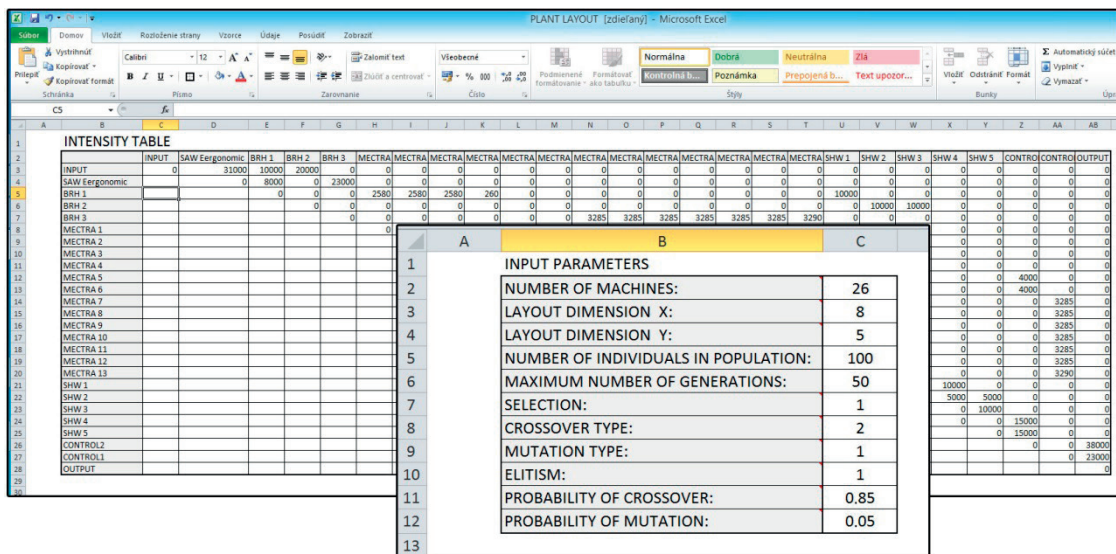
PLANT LAYOUT [zdieľaný] - Microsoft Excel

Súbor Domov Vložiť Rozloženie strany Vzorce Údaje Posúdiť Zobraziť

Vystrihnúť Kopírovať Prilepiť Kopírovať formát Schránka Calibri 12 Písmo Zalomiť text Zlúčiť a centrovať Zarovnanie Všeobecné Číslo Podmienené formátovanie Formátovať ako tabuľku Normálna Dobrá Neutrálna Zlá Kontrolná b... Poznámka Prepojená b... Text upozor... Štýly Vložiť Odstrániť Formát Bunky Automatický súčet Vyplniť Vymazať

C5

INTENSITY TABLE

| | INPUT | SAW Eergonomic | BRH 1 | BRH 2 | BRH 3 | MECTRA | MECTRA | MECTRA | MECTRA | MECTRA | MECTRA | MECTRA | MECTRA | MECTRA | MECTRA | MECTRA | MECTRA | MECTRA | SHW 1 | SHW 2 | SHW 3 | SHW 4 | SHW 5 | CONTRO | CONTRO | OUTPUT |
|---|---|---|---|---|---|---|---|---|---|---|---|---|---|---|---|---|---|---|---|---|---|---|---|---|---|---|
| INPUT | 0 | 31000 | 10000 | 20000 | 0 | 0 | 0 | 0 | 0 | 0 | 0 | 0 | 0 | 0 | 0 | 0 | 0 | 0 | 0 | 0 | 0 | 0 | 0 | 0 | 0 | 0 |
| SAW Eergonomic | | 0 | 8000 | 0 | 23000 | 0 | 0 | 0 | 0 | 0 | 0 | 0 | 0 | 0 | 0 | 0 | 0 | 0 | 0 | 0 | 0 | 0 | 0 | 0 | 0 | 0 |
| BRH 1 | | | 0 | 0 | 0 | 2580 | 2580 | 2580 | 260 | 0 | 0 | 0 | 0 | 0 | 0 | 0 | 0 | 0 | 10000 | 0 | 0 | 0 | 0 | 0 | 0 | 0 |
| BRH 2 | | | | 0 | 0 | 0 | 0 | 0 | 0 | 0 | 0 | 0 | 0 | 0 | 0 | 0 | 0 | 0 | 0 | 10000 | 10000 | 0 | 0 | 0 | 0 | 0 |
| BRH 3 | | | | | 0 | 0 | 0 | 0 | 0 | 0 | 0 | 3285 | 3285 | 3285 | 3285 | 3285 | 3285 | 3290 | 0 | 0 | 0 | 0 | 0 | 0 | 0 | 0 |
| MECTRA 1 | | | | | | 0 | | | | | | | | | | | | | | | | 0 | 0 | 0 | 0 | 0 |
| MECTRA 2 | | | | | | | | | | | | | | | | | | | | | | 0 | 0 | 0 | 0 | 0 |
| MECTRA 3 | | | | | | | | | | | | | | | | | | | | | | 0 | 0 | 0 | 0 | 0 |
| MECTRA 4 | | | | | | | | | | | | | | | | | | | | | | 0 | 0 | 0 | 0 | 0 |
| MECTRA 5 | | | | | | | | | | | | | | | | | | | | | | 0 | 0 | 4000 | 0 | 0 |
| MECTRA 6 | | | | | | | | | | | | | | | | | | | | | | 0 | 0 | 4000 | 0 | 0 |
| MECTRA 7 | | | | | | | | | | | | | | | | | | | | | | 0 | 0 | 0 | 3285 | 0 |
| MECTRA 8 | | | | | | | | | | | | | | | | | | | | | | 0 | 0 | 0 | 3285 | 0 |
| MECTRA 9 | | | | | | | | | | | | | | | | | | | | | | 0 | 0 | 0 | 3285 | 0 |
| MECTRA 10 | | | | | | | | | | | | | | | | | | | | | | 0 | 0 | 0 | 3285 | 0 |
| MECTRA 11 | | | | | | | | | | | | | | | | | | | | | | 0 | 0 | 0 | 3285 | 0 |
| MECTRA 12 | | | | | | | | | | | | | | | | | | | | | | 0 | 0 | 0 | 3285 | 0 |
| MECTRA 13 | | | | | | | | | | | | | | | | | | | | | | 0 | 0 | 0 | 3290 | 0 |
| SHW 1 | | | | | | | | | | | | | | | | | | | | | | 10000 | 0 | 0 | 0 | 0 |
| SHW 2 | | | | | | | | | | | | | | | | | | | | | | 5000 | 5000 | 0 | 0 | 0 |
| SHW 3 | | | | | | | | | | | | | | | | | | | | | | 0 | 10000 | 0 | 0 | 0 |
| SHW 4 | | | | | | | | | | | | | | | | | | | | | | 0 | 0 | 15000 | 0 | 0 |
| SHW 5 | | | | | | | | | | | | | | | | | | | | | | | 0 | 15000 | 0 | 0 |
| CONTROL2 | | | | | | | | | | | | | | | | | | | | | | | | 0 | 0 | 38000 |
| CONTROL1 | | | | | | | | | | | | | | | | | | | | | | | | | 0 | 23000 |
| OUTPUT | | | | | | | | | | | | | | | | | | | | | | | | | | 0 |

| | A | B | C |
|---|---|---|---|
| 1 | | INPUT PARAMETERS | |
| 2 | | NUMBER OF MACHINES: | 26 |
| 3 | | LAYOUT DIMENSION X: | 8 |
| 4 | | LAYOUT DIMENSION Y: | 5 |
| 5 | | NUMBER OF INDIVIDUALS IN POPULATION: | 100 |
| 6 | | MAXIMUM NUMBER OF GENERATIONS: | 50 |
| 7 | | SELECTION: | 1 |
| 8 | | CROSSOVER TYPE: | 2 |
| 9 | | MUTATION TYPE: | 1 |
| 10 | | ELITISM: | 1 |
| 11 | | PROBABILITY OF CROSSOVER: | 0.85 |
| 12 | | PROBABILITY OF MUTATION: | 0.05 |
| 13 | | | |